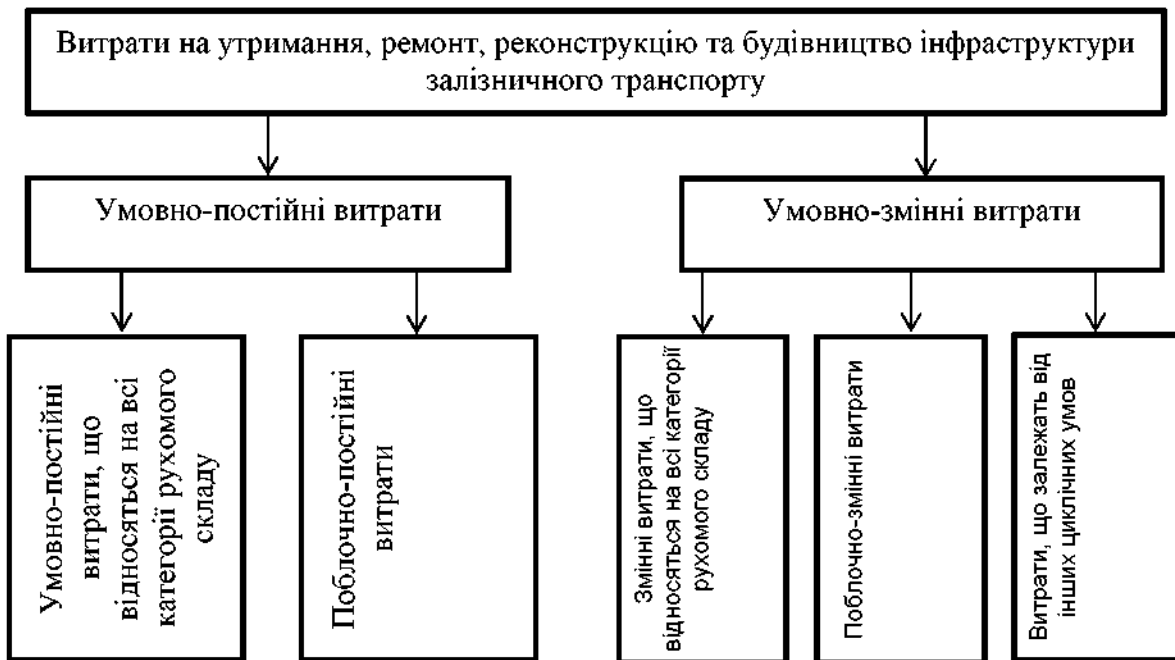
Витрати на утримання, ремонт, реконструкцію та будівництво інфраструктури залізничного транспорту

Умовно-постійні витрати

Умовно-змінні витрати

Умовно-постійні витрати, що відносяться на всі категорії рухомого складу

Поблочно-постійні витрати

Змінні витрати, що відносяться на всі категорії рухомого складу

Поблочно-змінні витрати

Витрати, що залежать від інших циклічних умов